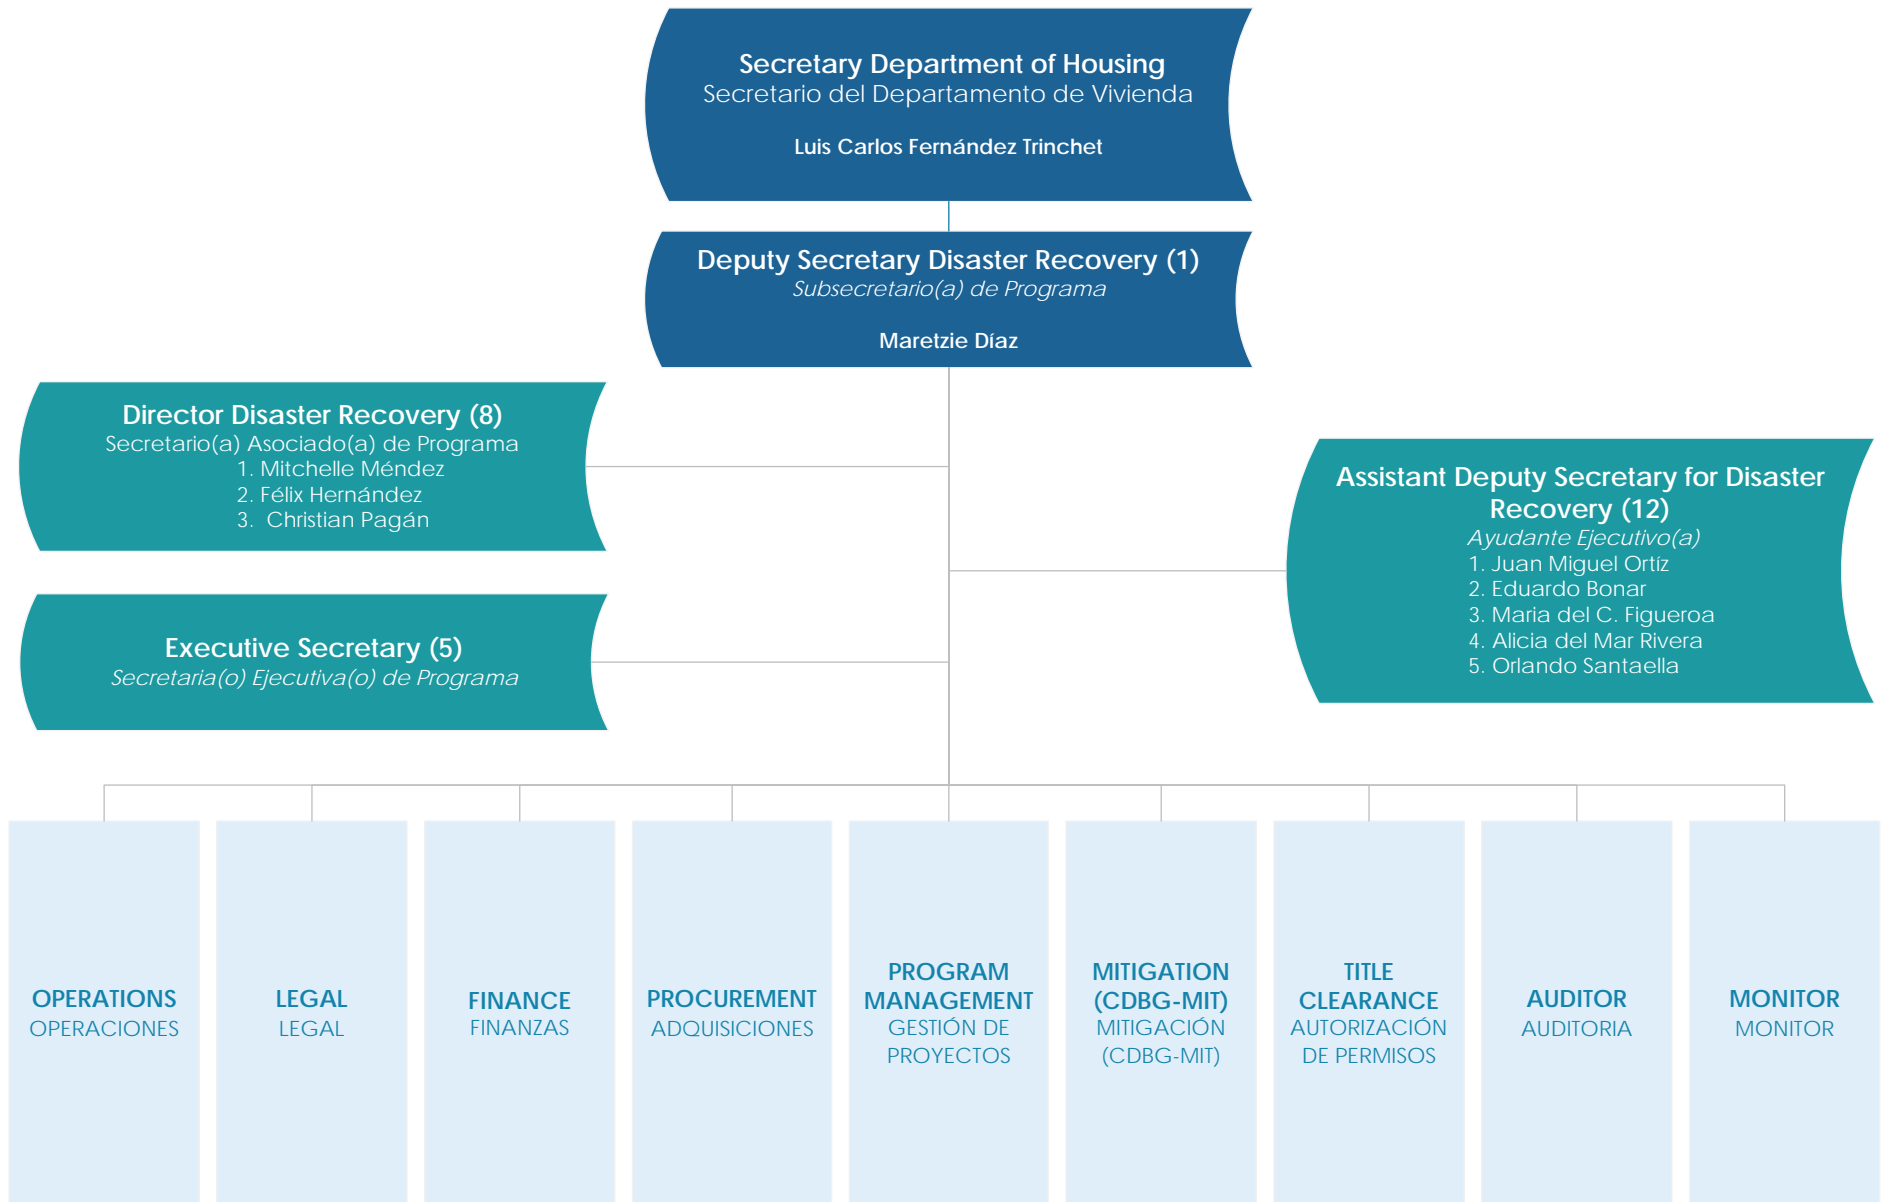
Secretary Department of Housing
Secretario del Departamento de Vivienda

Luis Carlos Fernández Trinchet

Deputy Secretary Disaster Recovery (1)
Subsecretario(a) de Programa

Maretzie Díaz

Director Disaster Recovery (8)
Secretario(a) Asociado(a) de Programa
1. Mitchelle Méndez
2. Félix Hernández
3. Christian Pagán

Executive Secretary (5)
Secretaria(o) Ejecutiva(o) de Programa

Assistant Deputy Secretary for Disaster Recovery (12)
Ayudante Ejecutivo(a)
1. Juan Miguel Ortíz
2. Eduardo Bonar
3. Maria del C. Figueroa
4. Alicia del Mar Rivera
5. Orlando Santaella

OPERATIONS
OPERACIONES

LEGAL
LEGAL

FINANCE
FINANZAS

PROCUREMENT
ADQUISICIONES

PROGRAM MANAGEMENT
GESTIÓN DE PROYECTOS

MITIGATION (CDBG-MIT)
MITIGACIÓN (CDBG-MIT)

TITLE CLEARANCE
AUTORIZACIÓN DE PERMISOS

AUDITOR
AUDITORIA

MONITOR
MONITOR